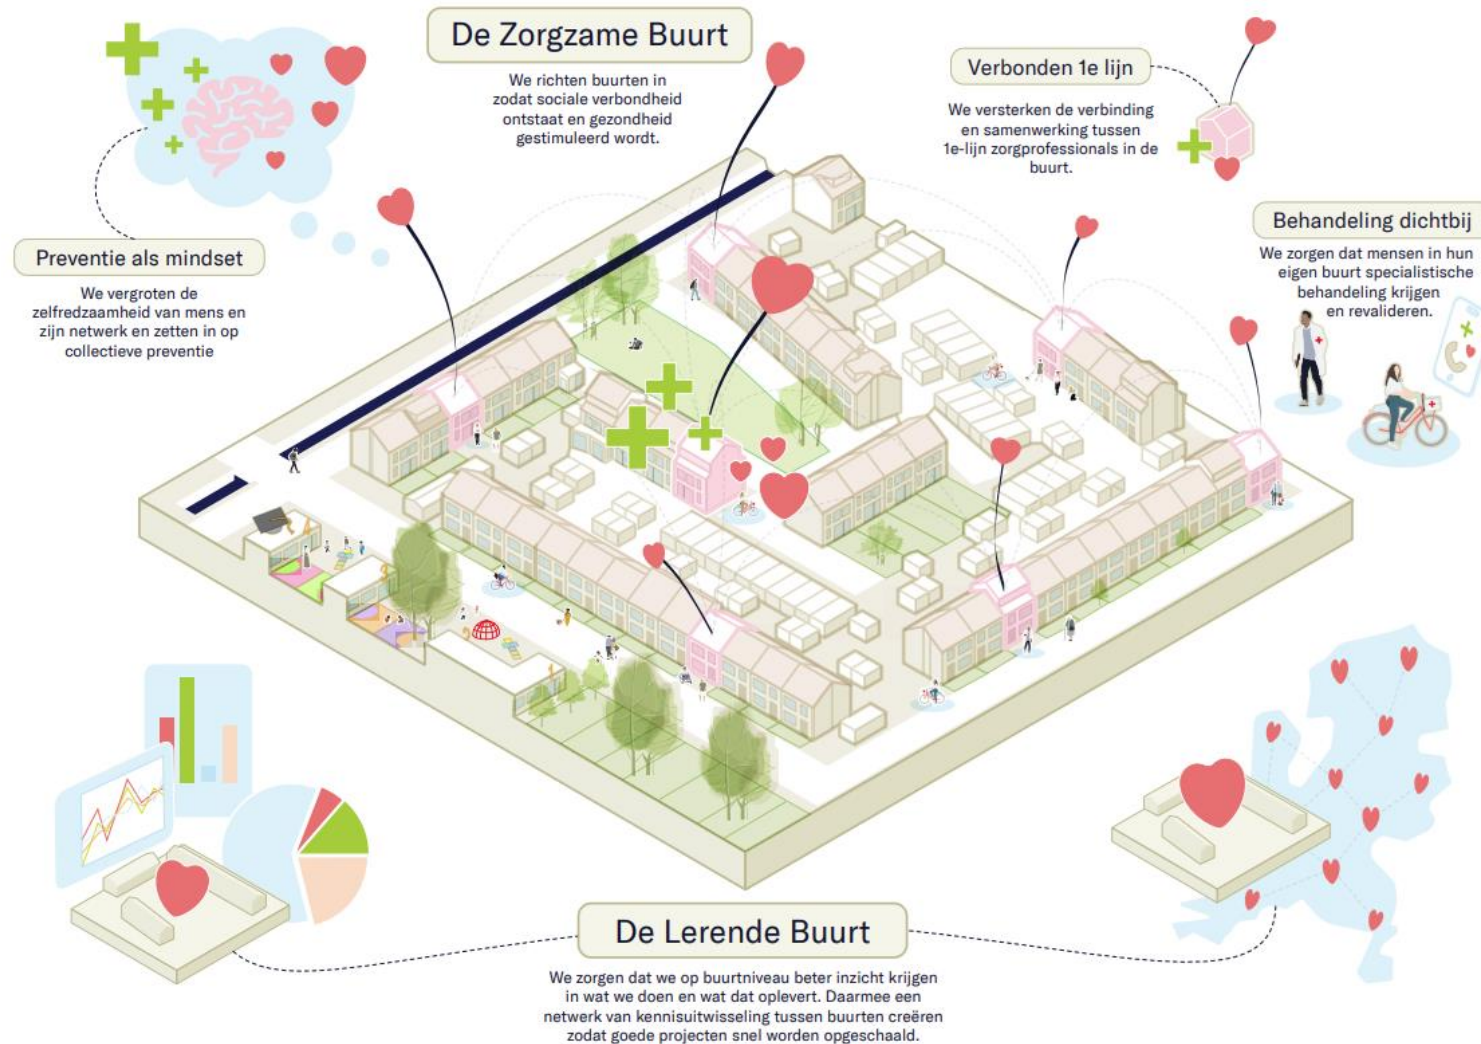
De Zorgzame Buurt

We richten buurten in zodat sociale verbondheid ontstaat en gezondheid gestimuleerd wordt.

Verbonden 1e lijn

We versterken de verbinding en samenwerking tussen 1e-lijn zorgprofessionals in de buurt.

Preventie als mindset

We vergroten de zelfredzaamheid van mens en zijn netwerk en zetten in op collectieve preventie

Behandeling dichtbij

We zorgen dat mensen in hun eigen buurt specialistische behandeling krijgen en revalideren.

De Lerende Buurt

We zorgen dat we op buurtniveau beter inzicht krijgen in wat we doen en wat dat oplevert. Daarmee een netwerk van kennisuitwisseling tussen buurten creëren zodat goede projecten snel worden opgeschaald.